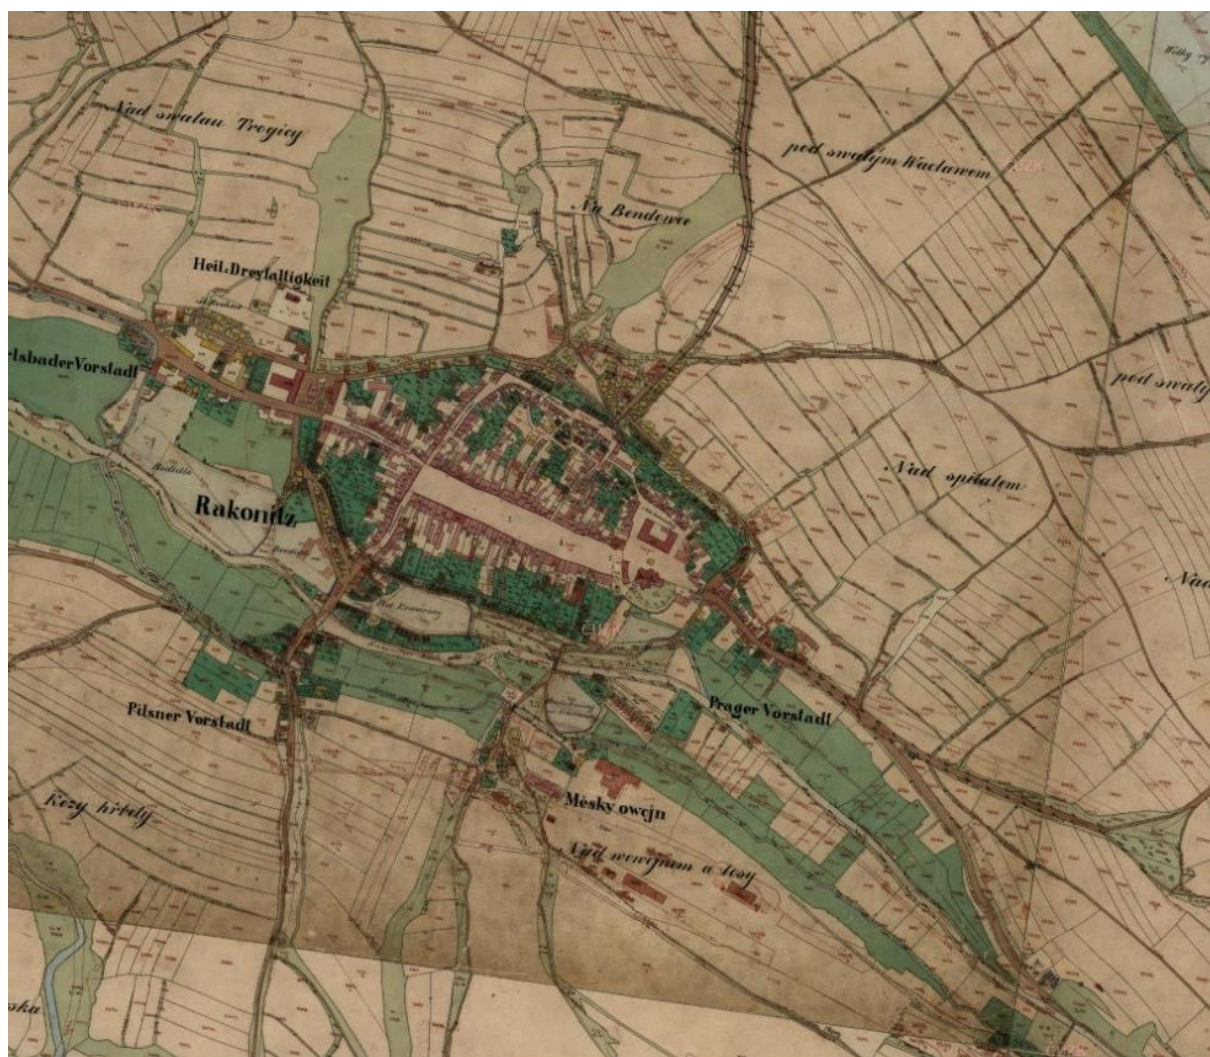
Nad swatau Trogicy

pod swatym Waclawem

Na Bendenu

Heil. Dreyfaltigkeit

rlsbader Vorstadt

pod swaty

Rakonitz

Nad spitalem

Nad

Pilsner Vorstadt

Prager Vorstadt

Kozy hrbety

Městky owčjn

Nad owčjnem a Tosy

sku